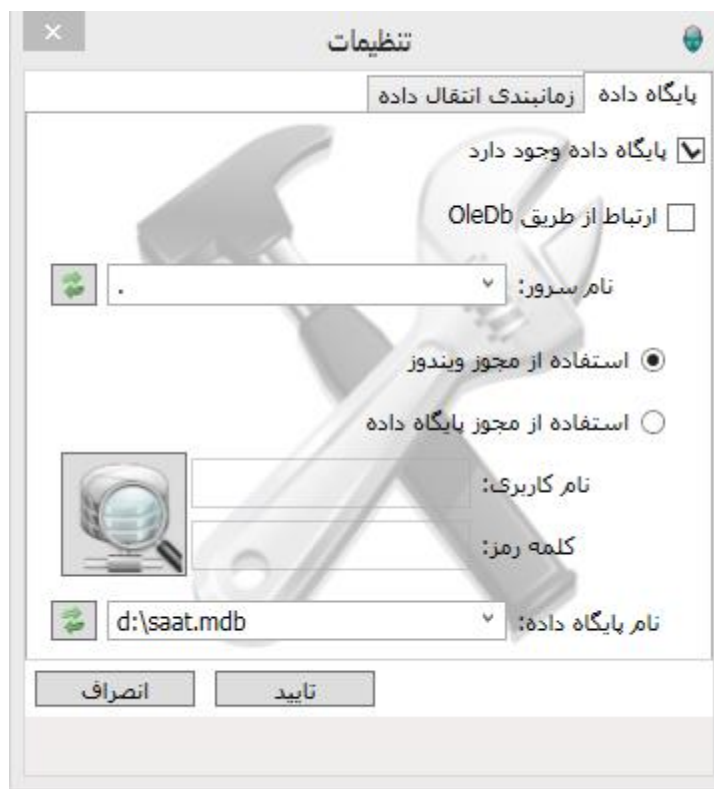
تنظیمات

پایگاه داده | زمانبندی انتقال داده

پایگاه داده وجود دارد

ارتباط از طریق OleDb

نام سرور: .

استفاده از مجوز ویندوز

استفاده از مجوز پایگاه داده

نام کاربری:

کلمه رمز:

نام پایگاه داده: d:\saat.mdb

تایید

انصراف